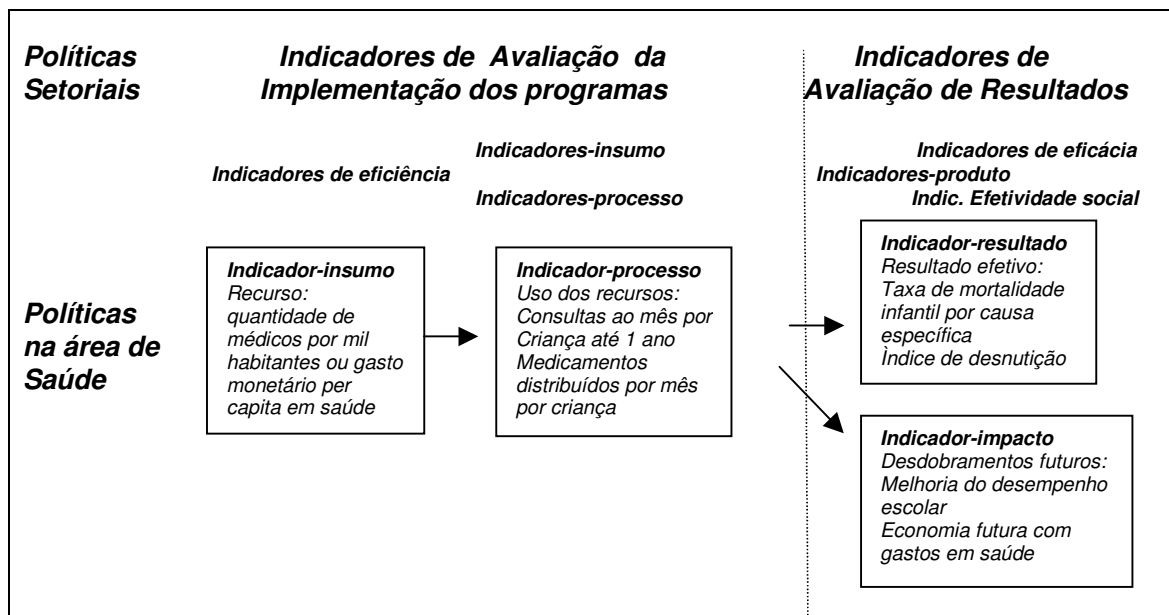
Políticas Setoriais

Indicadores de Avaliação da Implementação dos programas

Indicadores de Avaliação de Resultados

Indicadores-insumo

Indicadores de eficiência

Indicadores-processo

Indicadores de eficácia

Indicadores-produto

Indic. Efetividade social

Políticas na área de Saúde

Indicador-insumo
Recurso:
quantidade de médicos por mil habitantes ou gasto monetário per capita em saúde

Indicador-processo
Uso dos recursos:
Consultas ao mês por Criança até 1 ano
Medicamentos distribuídos por mês por criança

Indicador-resultado
Resultado efetivo:
Taxa de mortalidade infantil por causa específica
Ìndice de desnutição

Indicador-impacto
Desdobramentos futuros:
Melhoria do desempenho escolar
Economia futura com gastos em saúde